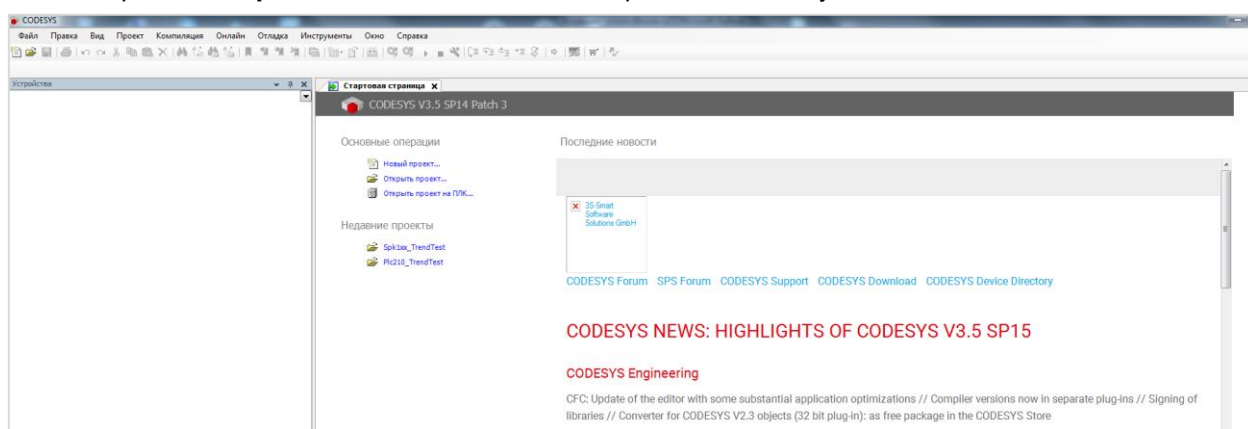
CODESYS

Файл Правка Вид Проект Компиляция Онлайн Отладка Инструменты Окно Справка

Устройства

Стартовая страница X

CODESYS V3.5 SP14 Patch 3

Основные операции

Новый проект...

Открыть проект...

Открыть проект на ПЛК...

Недавние проекты

Spk1xx_TrendTest

Plc210_TrendTest

Последние новости

3S-Smart Software Solutions GmbH

CODESYS Forum SPS Forum CODESYS Support CODESYS Download CODESYS Device Directory

CODESYS NEWS: HIGHLIGHTS OF CODESYS V3.5 SP15

CODESYS Engineering

CFC: Update of the editor with some substantial application optimizations // Compiler versions now in separate plug-ins // Signing of libraries // Converter for CODESYS V2.3 objects (32 bit plug-in): as free package in the CODESYS Store